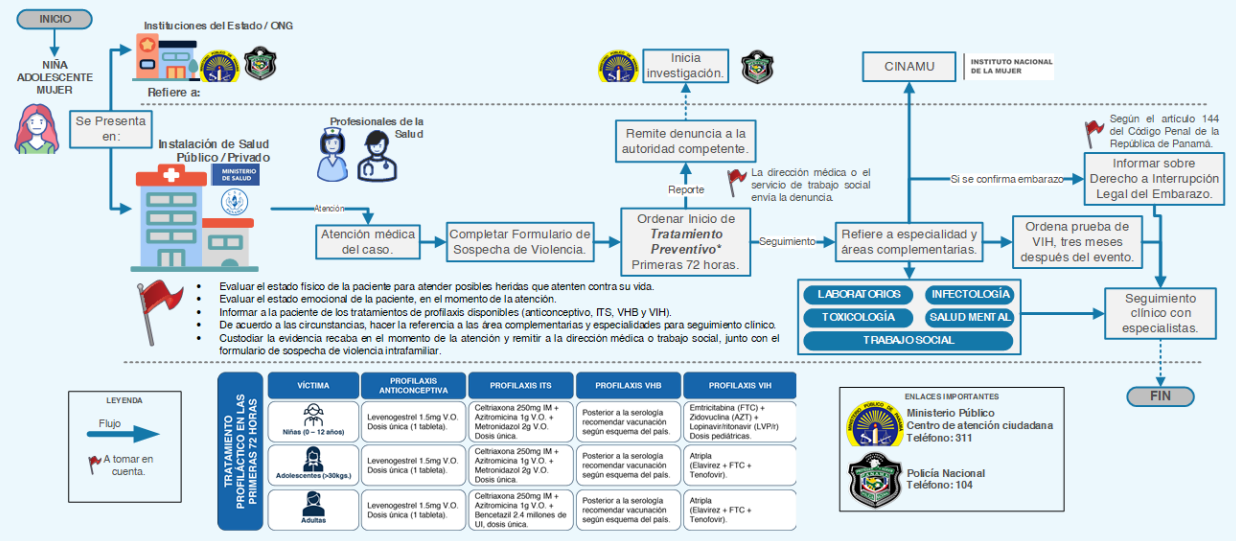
INICIO

NIÑA ADOLESCENTE MUJER

Se Presenta en:

Instituciones del Estado / ONG

Refiere a:

Inicia investigación.

CINAMU

INSTITUTO NACIONAL DE LA MUJER

Según el artículo 144 del Código Penal de la República de Panamá.

Profesionales de la Salud

Instalación de Salud Público / Privado

MINISTERIO DE SALUD

Remite denuncia a la autoridad competente.

Reporte

La dirección médica o el servicio de trabajo social envía la denuncia.

Si se confirma embarazo

Informar sobre Derecho a Interrupción Legal del Embarazo.

Atención

Atención médica del caso.

Completar Formulario de Sospecha de Violencia.

Ordenar Inicio de *Tratamiento Preventivo** Primeras 72 horas.

Seguimiento

Refiere a especialidad y áreas complementarias.

Ordena prueba de VIH, tres meses después del evento.

LABORATORIOS

INFECTOLOGÍA

TOXICOLOGÍA

SALUD MENTAL

TRABAJO SOCIAL

Seguimiento clínico con especialistas.

- Evaluar el estado físico de la paciente para atender posibles heridas que atenten contra su vida.
- Evaluar el estado emocional de la paciente, en el momento de la atención.
- Informar a la paciente de los tratamientos de profilaxis disponibles (anticonceptivo, ITS, VHB y VIH).
- De acuerdo a las circunstancias, hacer la referencia a las área complementarias y especialidades para seguimiento clínico.
- Custodiar la evidencia recaba en el momento de la atención y remitir a la dirección médica o trabajo social, junto con el formulario de sospecha de violencia intrafamiliar.

FIN

LEYENDA

Flujo

A tomar en cuenta.

TRATAMIENTO PROFILÁCTICO EN LAS PRIMERAS 72 HORAS

| VÍCTIMA | PROFILAXIS ANTICONCEPTIVA | PROFILAXIS ITS | PROFILAXIS VHB | PROFILAXIS VIH |
|---|---|---|---|---|
| Niñas (0 – 12 años) | Levenogestrel 1.5mg V.O. Dosis única (1 tableta). | Celtriaxona 250mg IM + Azitromicina 1g V.O. + Metronidazol 2g V.O. Dosis única. | Posterior a la serología recomendar vacunación según esquema del país. | Emtricitabina (FTC) + Zidovudina (AZT) + Lopinavir/ritonavir (LVP/r) Dosis pediátricas. |
| Adolescentes (>30kgs.) | Levenogestrel 1.5mg V.O. Dosis única (1 tableta). | Celtriaxona 250mg IM + Azitromicina 1g V.O. + Metronidazol 2g V.O. Dosis única. | Posterior a la serología recomendar vacunación según esquema del país. | Atripla (Elavirez + FTC + Tenofovir). |
| Adultas | Levenogestrel 1.5mg V.O. Dosis única (1 tableta). | Celtriaxona 250mg IM + Azitromicina 1g V.O. + Bencetazil 2.4 millones de UI, dosis única. | Posterior a la serología recomendar vacunación según esquema del país. | Atripla (Elavirez + FTC + Tenofovir). |

ENLACES IMPORTANTES

Ministerio Público
Centro de atención ciudadana
Teléfono: 311

Policía Nacional
Teléfono: 104